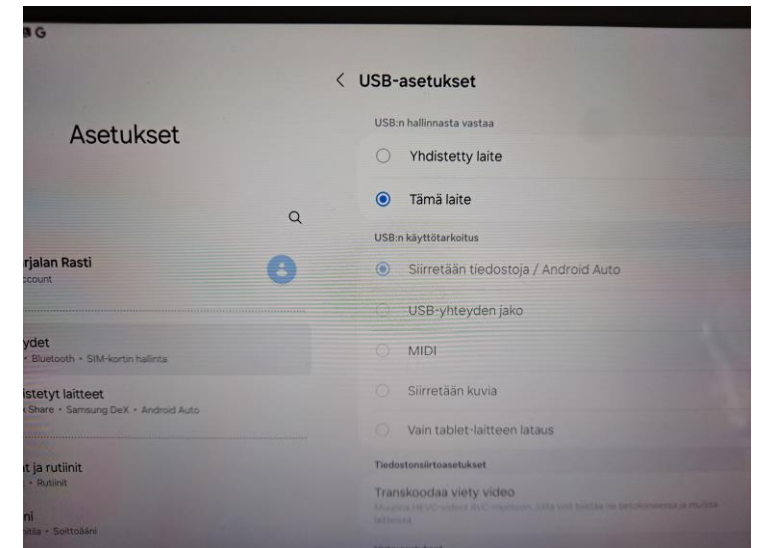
G

Asetukset

rjalan Rasti
ccount

ydet
· Bluetooth · SIM-kortin hallinta

istetyt laitteet
Share · Samsung DeX · Android Auto

t ja rutiinit
· Rutiinit

ni
tila · Soittoääni

< USB-asetukset

USB:n hallinnasta vastaa

Yhdistetty laite

Tämä laite

USB:n käyttötarkoitus

Siirretään tiedostoja / Android Auto

USB-yhteyden jako

MIDI

Siirretään kuvia

Vain tablet-laitteen lataus

Tiedostonsiirtoasetukset

Transkoodaa viety video
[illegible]